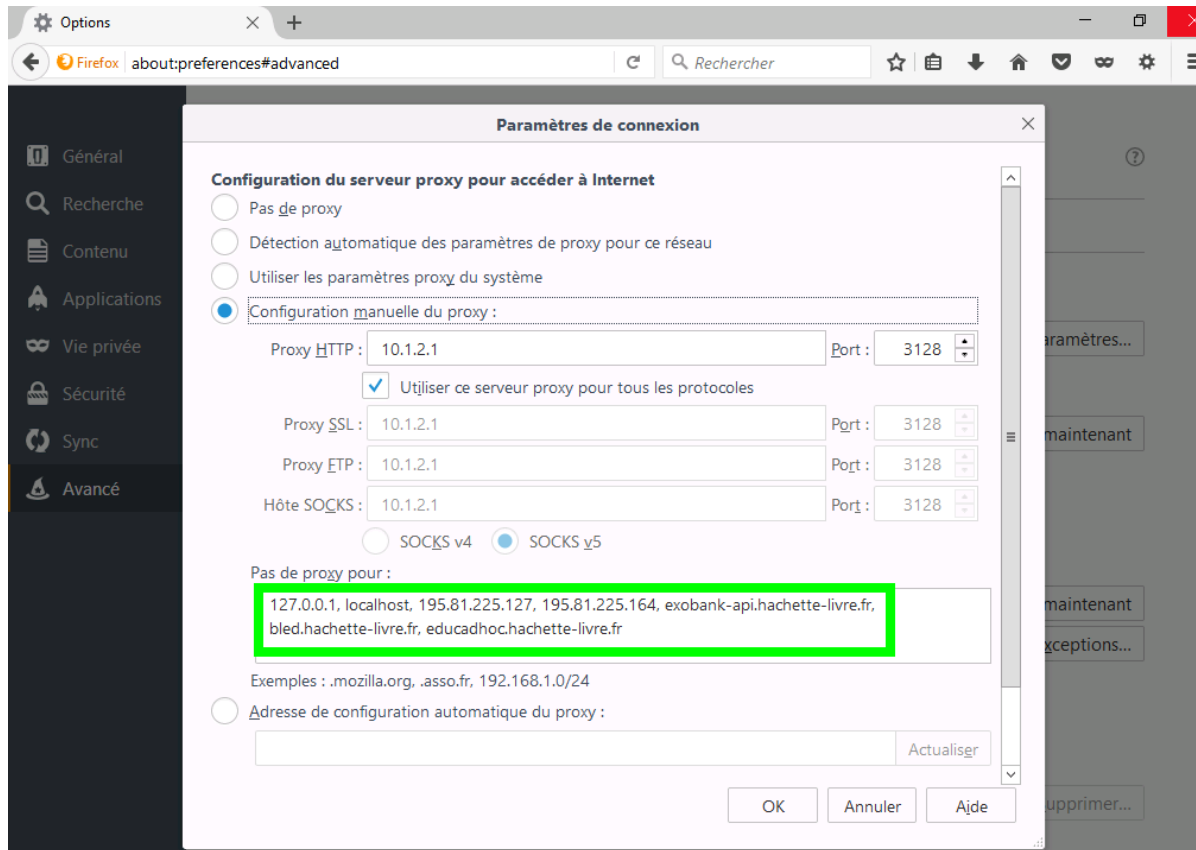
Options

Firefox about:preferences#advanced

Rechercher

Général
Recherche
Contenu
Applications
Vie privée
Sécurité
Sync
Avancé

Paramètres de connexion

Configuration du serveur proxy pour accéder à Internet

Pas de proxy

Détection automatique des paramètres de proxy pour ce réseau

Utiliser les paramètres proxy du système

Configuration manuelle du proxy :

Proxy HTTP : 10.1.2.1 Port : 3128

Utiliser ce serveur proxy pour tous les protocoles

Proxy SSL : 10.1.2.1 Port : 3128

Proxy FTP : 10.1.2.1 Port : 3128

Hôte SOCKS : 10.1.2.1 Port : 3128

SOCKS v4 SOCKS v5

Pas de proxy pour :

127.0.0.1, localhost, 195.81.225.127, 195.81.225.164, exobank-api.hachette-livre.fr, bled.hachette-livre.fr, educadhoc.hachette-livre.fr

Exemples : .mozilla.org, .asso.fr, 192.168.1.0/24

Adresse de configuration automatique du proxy :

Actualiser

OK Annuler Aide

aramètres...

maintenant

maintenant

xceptions...

upprimer...